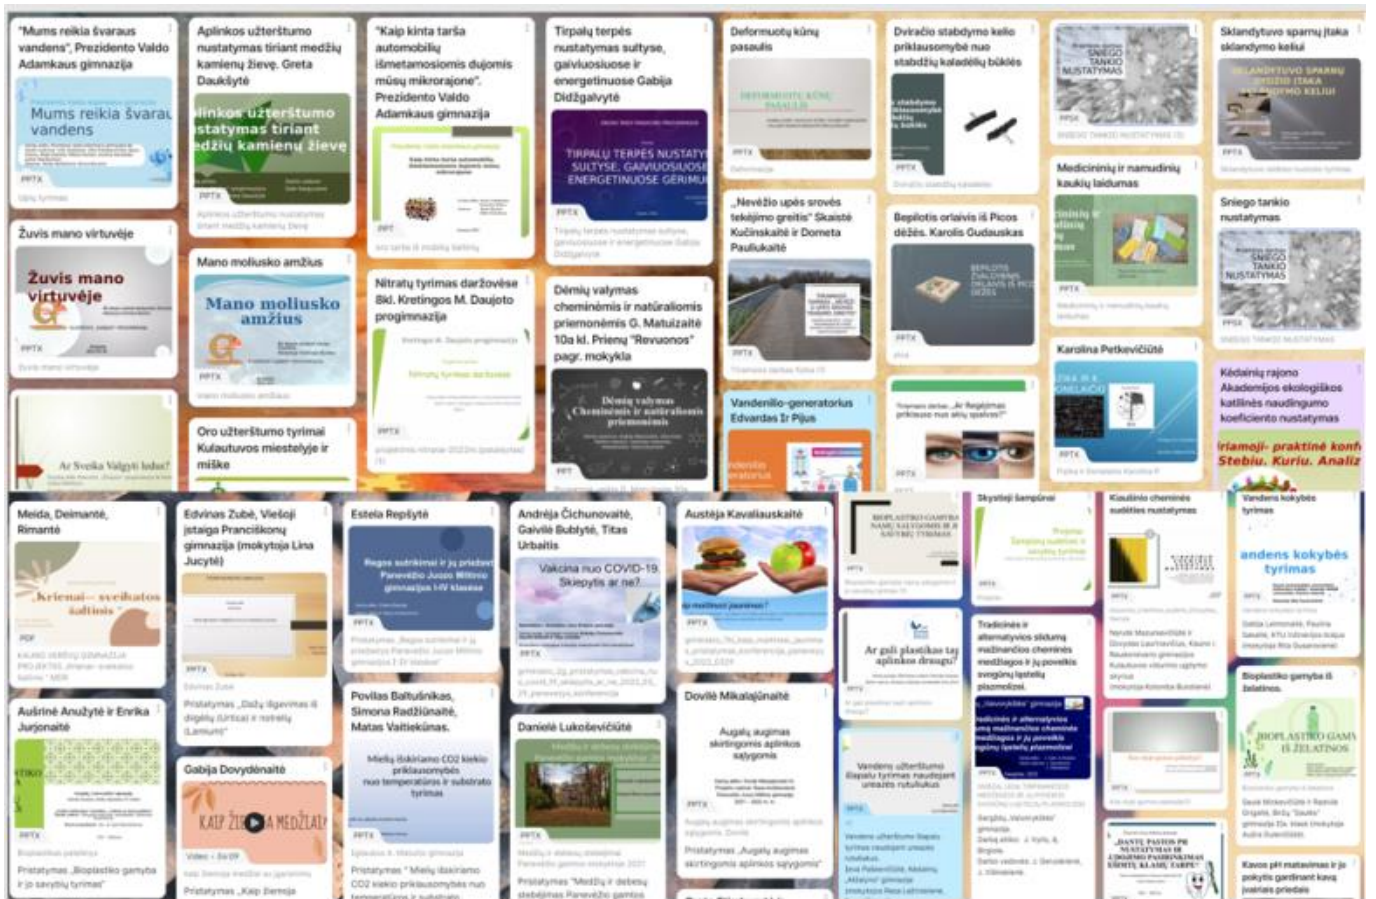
"Mums reikia švaraus vandens", Prezidento Valdo Adamkaus gimnazija

Mums reikia švaraus vandens

PPTX

Žuvis mano virtuvėje

Žuvis mano virtuvėje

PPTX

Ar Sveika Valgyti ledus?

Aplinkos užterštumo nustatymas tiriant medžių kamienų žievę. Greta Daukšytė

linkos užterštumo statymas tiriant edžių kamienų žievę

PPTX

Mano moliusko amžius

Mano moliusko amžius

PPTX

Oro užterštumo tyrimai Kulautuvos miestelyje ir miške

"Kaip kinta tarša automobilių išmetamosiomis dujomis mūsų mikrorajone". Prezidento Valdo Adamkaus gimnazija

PPT

Nitratų tyrimas daržovėse 8kl. Kretingos M. Daujoto progimnazija

PPTX

Tirpalų terpės nustatymas sultyse, gaiviuosiuose ir energetinuose Gabija Didžgalvytė

TIRPALŲ TERPĖS NUSTATY SULTYSE, GAIVIUOSIUOSE ENERGETINUOSE GĖRIMU

PPTX

Dėmių valymas cheminėmis ir natūraliomis priemonėmis G. Matuizaitė 10a kl. Prienų "Revuonos" pagr. mokykla

Dėmių valymas Cheminėmis ir natūraliomis priemonėmis

PPT

Deformuotų kūnų pasaulis

DEFORMUOTŲ KŪNŲ PASAULIS

PPTX

„Nevėžio upės srovės tekėjimo greitis" Skaistė Kučinskaitė ir Dometa Paulikaitė

PPTX

Vandenilio-generatorius Edvardas Ir Pijus

Dviračio stabdymo kelio priklausomybė nuo stabdžių kaladėlių būklės

PPTX

Bepilotis orlaivis iš Picos dėžės. Karolis Gudauskas

BEPILOTIS ORLAIVIS IŠ PICOS DĖŽĖS

PPTX

SNIEGO TANKIO NUSTATYMAS

PPTX

Medicininių ir namudinių kaukių laidumas

PPTX

Karolina Petkevičiūtė

PPTX

Sklandytuvo sparnų įtaka sklandymo keliui

SKLANDYTUVO SPARNŲ DYDŽIO ĮTAKA SKRYDIMO KELIUI

PPTX

Sniego tankio nustatymas

SNIEGO TANKIO NUSTATYMAS

PPTX

Kėdainių rajono Akademijos ekologiškos katilinės naudingumo koeficiento nustatymas

iriamoji- praktinė konf Stebiu. Kuriu. Analiz

Meida, Deimantė, Rimantė

Kriauši- sveikatos šaltinis

PDF

Aušrinė Anužytė ir Enrika Jurjonaitė

PPTX

Edvinas Zubė, Viešoji įstaiga Pranciškonų gimnazija (mokytoja Lina Jucytė)

PPTX

Gabija Dovydėnaitė

KAIP ŽIE MEDŽIAI

Video • 04:09

Estela Repšytė

Regos sutrikimai ir jų priežast Panevėžio Juozo Miltinio gimnazijos IIIG klasėse

PPTX

Povilas Baltušnikas, Simona Radžiūnaitė, Matas Vaitiekūnas.

Mielių išskiriamo CO2 kiekio priklausomybės nuo temperatūros ir substrato tyrimas

PPTX

Andrėja Čichunovaitė, Gaivilė Bublytė, Titas Urbaitis

Vakcina nuo COVID-19. Skiepytis ar ne?

PPTX

Danielė Lukoševičiūtė

PPTX

Austėja Kavaliauskaitė

PPTX

Dovilė Mikalajūnaitė

Augalų augimas skirtingomis aplinkos sąlygomis

PPTX

Ar gali plastikas tapti aplinkos draugu?

Skystieji šampūnai

PPTX

Tradicinės ir alternatyvios skalbimą mažinančios cheminės medžiagos ir jų poveikis svogūnų ląstelių plazmolizei.

Kiaušinio cheminės sudėties nustatymas

PPTX

Vandens kokybės tyrimas

andens kokybės tyrimas

PPTX

Bioplastiko gamyba iš želatinos

BIOPLASTIKO GAMY IŠ ŽELATINOS

PPTX

Kavos pH matavimas ir jo pokytis gardinant kavą įvairiais priedais